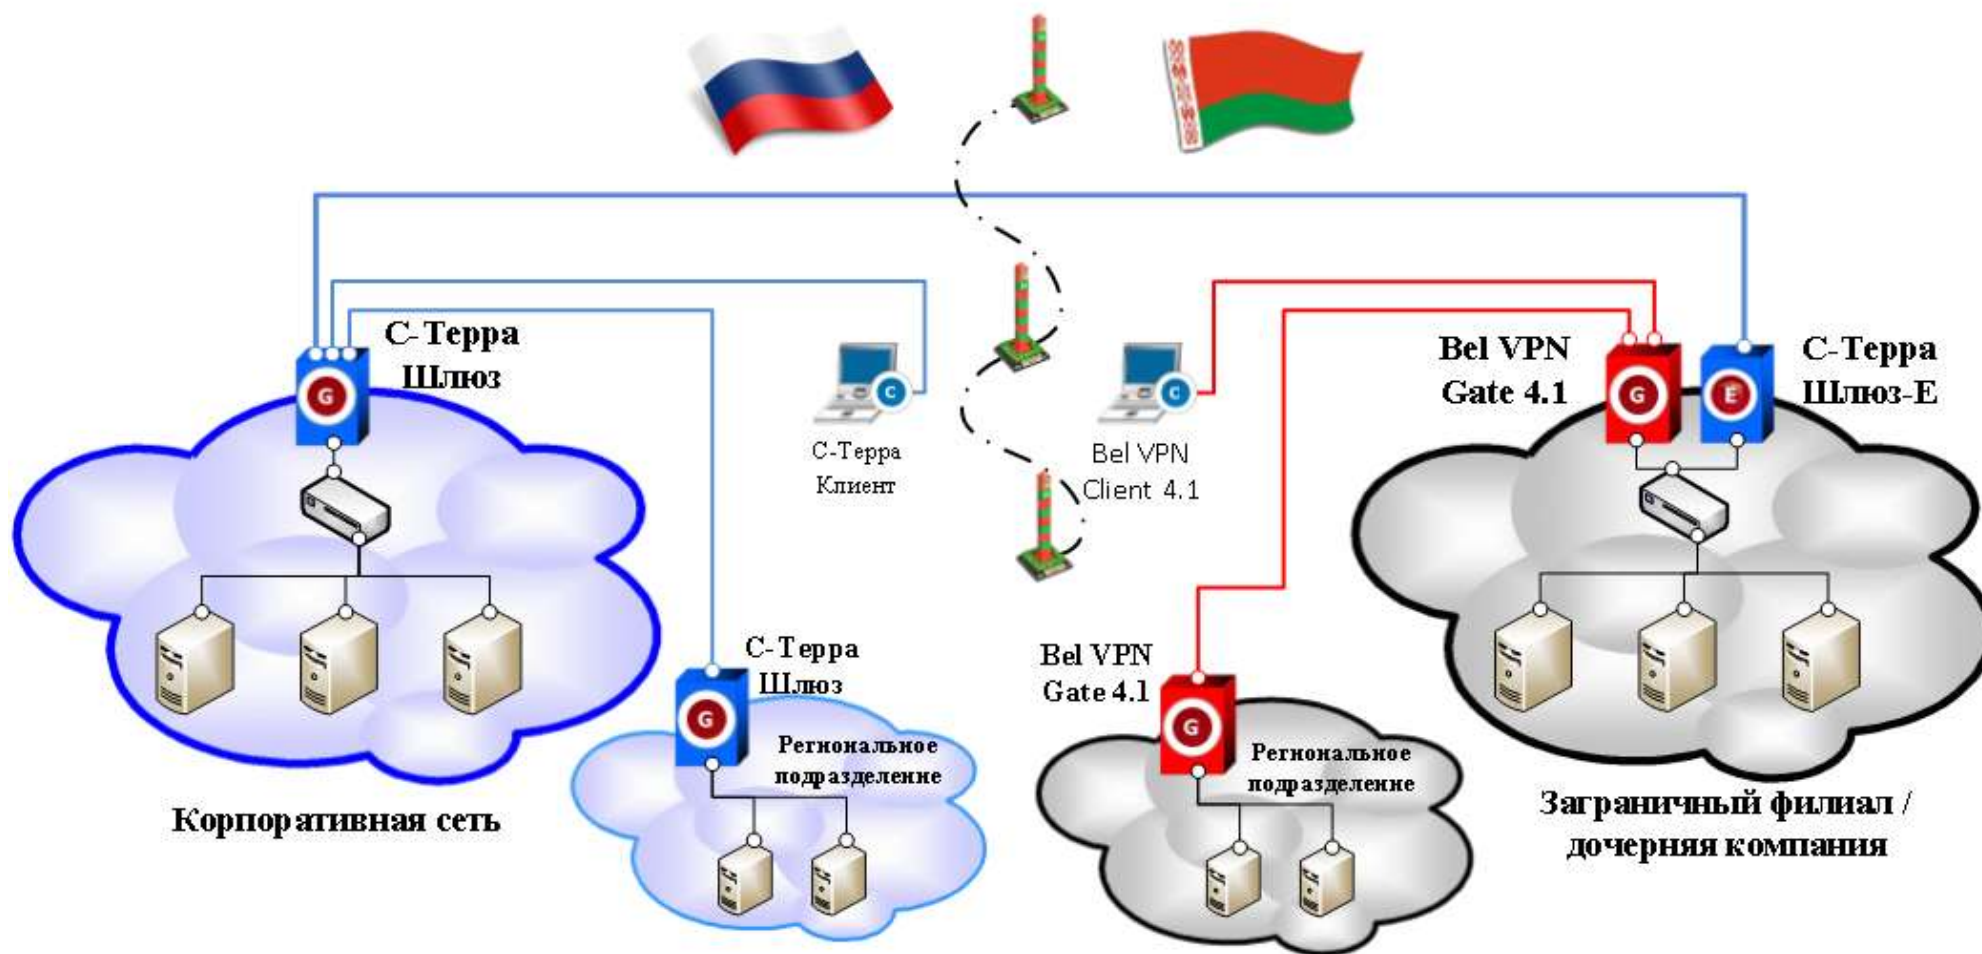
С-Терра Шлюз

G

С-Терра Клиент

C

Bel VPN Client 4.1

C

Bel VPN Gate 4.1

G

E

С-Терра Шлюз-Е

Корпоративная сеть

С-Терра Шлюз

G

Региональное подразделение

Bel VPN Gate 4.1

G

Региональное подразделение

Заграничный филиал / дочерняя компания